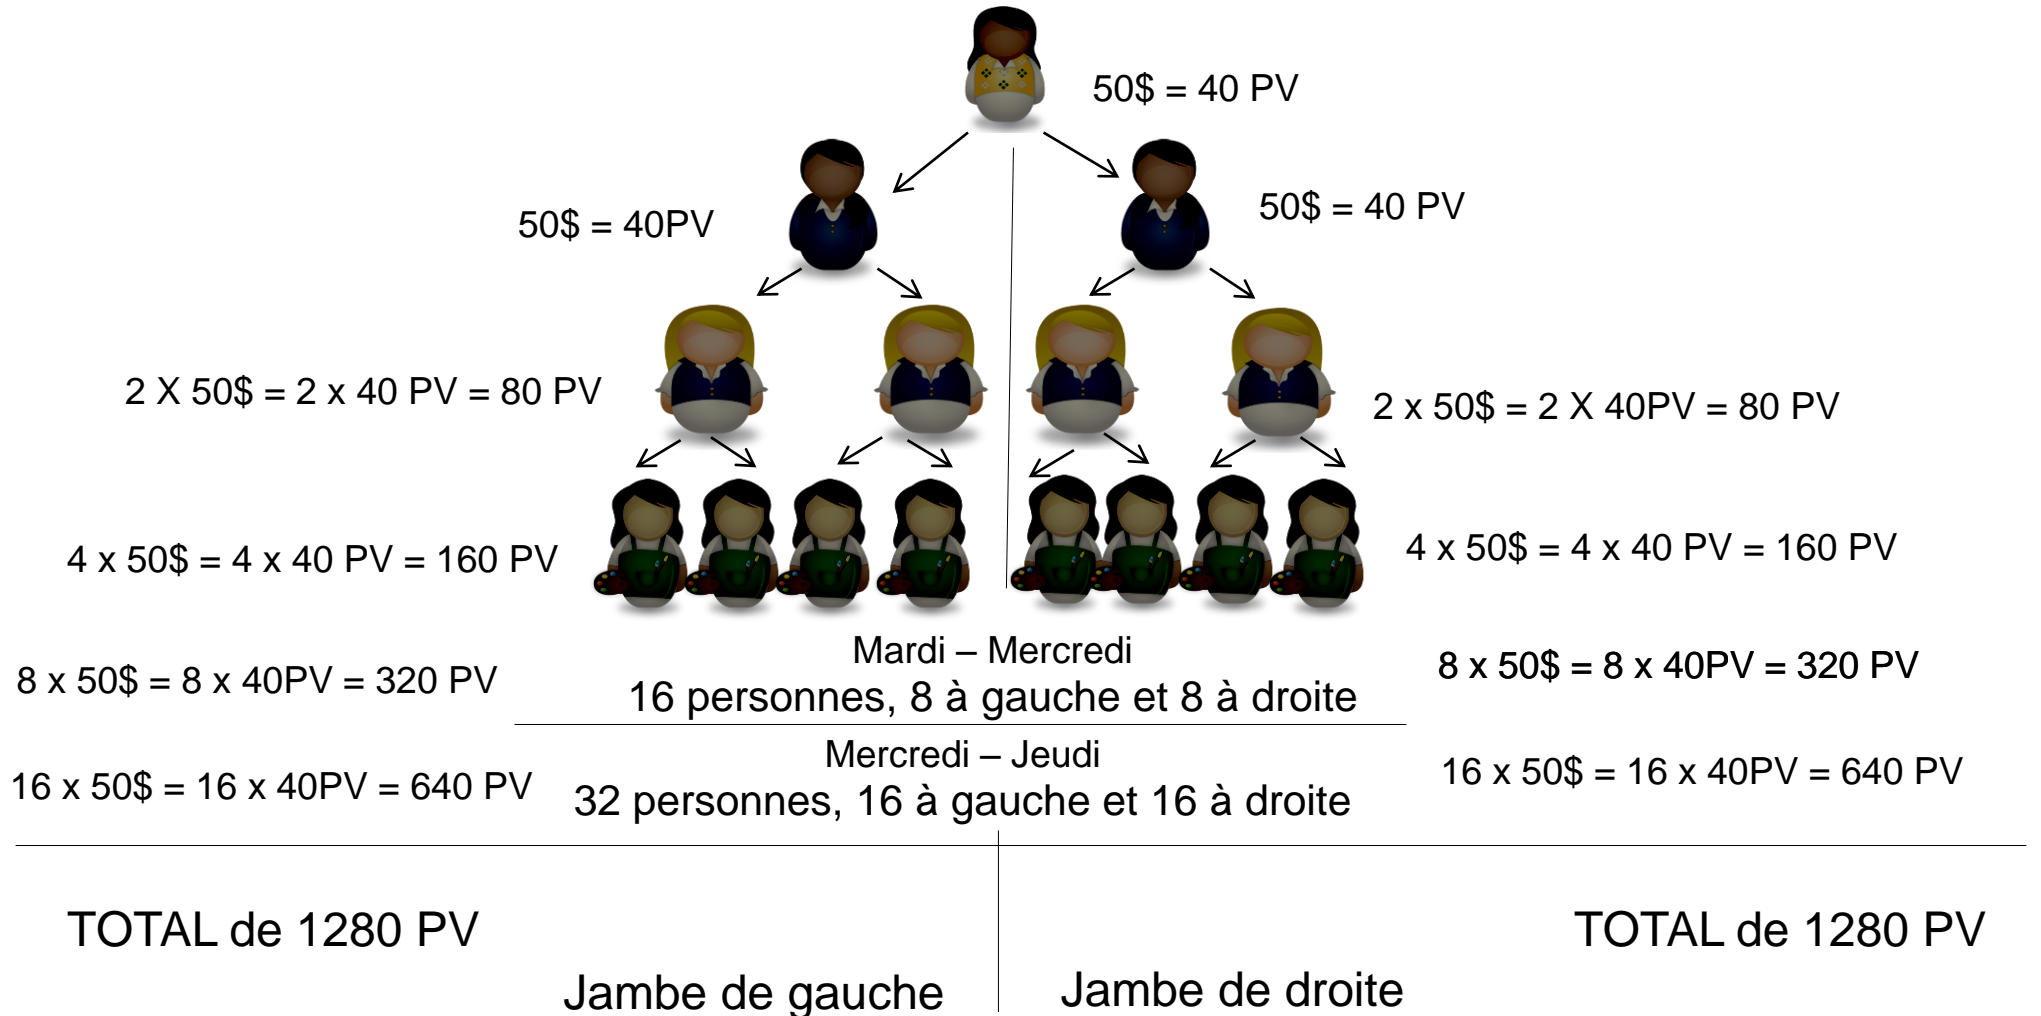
50$ = 40 PV

50$ = 40PV

50$ = 40 PV

2 X 50$ = 2 x 40 PV = 80 PV

2 x 50$ = 2 X 40PV = 80 PV

4 x 50$ = 4 x 40 PV = 160 PV

4 x 50$ = 4 x 40 PV = 160 PV

8 x 50$ = 8 x 40PV = 320 PV

Mardi – Mercredi
16 personnes, 8 à gauche et 8 à droite

8 x 50$ = 8 x 40PV = 320 PV

16 x 50$ = 16 x 40PV = 640 PV

Mercredi – Jeudi
32 personnes, 16 à gauche et 16 à droite

16 x 50$ = 16 x 40PV = 640 PV

TOTAL de 1280 PV

TOTAL de 1280 PV

Jambe de gauche

Jambe de droite